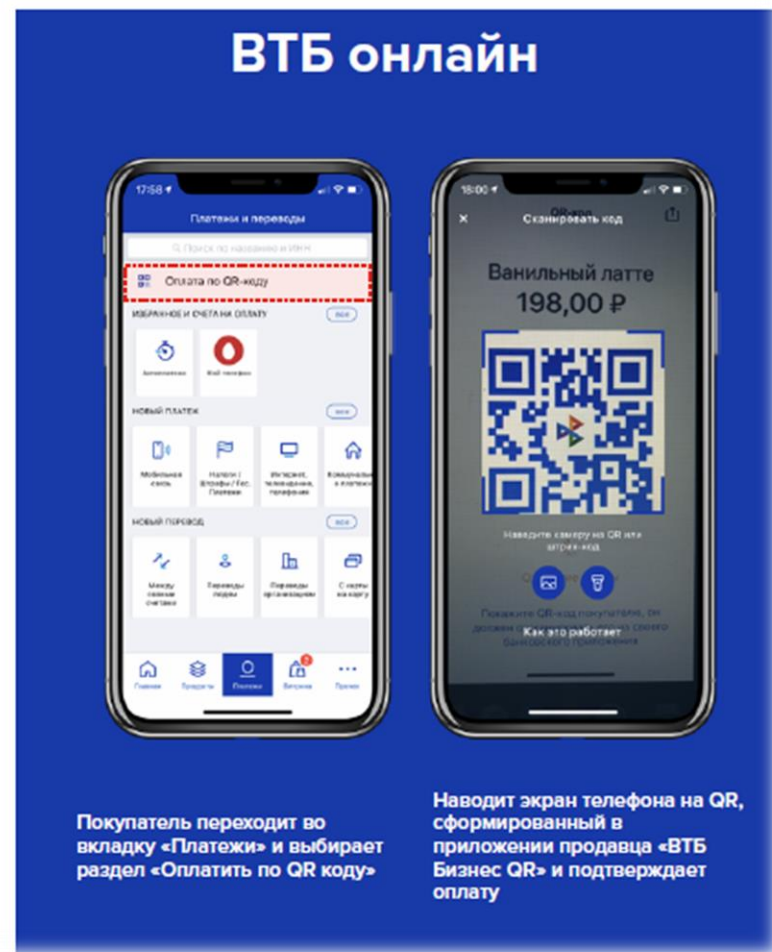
ВТБ онлайн

17:58

Платежи и переводы

Поиск по названию и ИНН

Оплата по QR-коду

ИЗБРАННОЕ И СЧЕТА НА ОПЛАТУ

все

Автоплатежи

Мой телефон

НОВЫЙ ПЛАТЕЖ

все

Мобильная связь

Налоги / Штрафы / Гос. Пошлины

Интернет, телевидение, телефония

Коммунальные платежи

НОВЫЙ ПЕРЕВОД

все

Между своими счетами

Переводы людям

Переводы организациям

С карты на карту

Главная

Продукты

Платежи

Витрина

Прочее

18:00

Сканировать код

Ванильный латте

198,00 ₽

Наведите камеру на QR или штрих-код

Покажите QR-код покупателю, он должен отсканировать его из своего банковского приложения

Как это работает

Покупатель переходит во вкладку «Платежи» и выбирает раздел «Оплатить по QR коду»

Наводит экран телефона на QR, сформированный в приложении продавца «ВТБ Бизнес QR» и подтверждает оплату